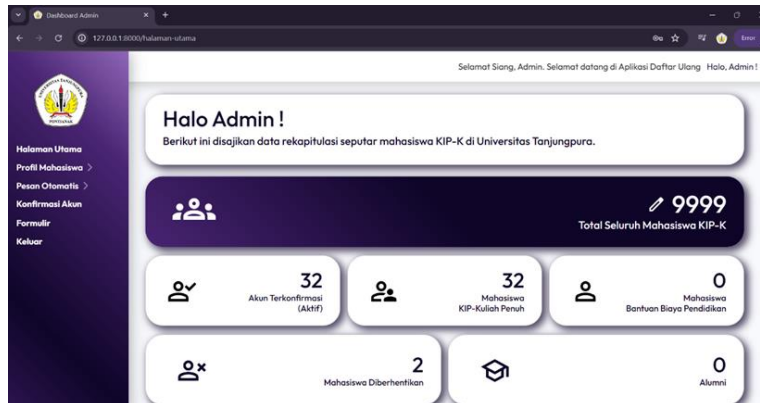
Dashboard Admin
127.0.0.1:8000/halaman-utama
Error

Selamat Siang, Admin. Selamat datang di Aplikasi Daftar Ulang Halo, Admin!

PONTIANAK

Halaman Utama
Profil Mahasiswa >
Pesan Otomatis >
Konfirmasi Akun
Formulir
Keluar

Halo Admin !
Berikut ini disajikan data rekapitulasi seputar mahasiswa KIP-K di Universitas Tanjungpura.

9999
Total Seluruh Mahasiswa KIP-K

32
Akun Terkonfirmasi (Aktif)

32
Mahasiswa KIP-Kuliah Penuh

0
Mahasiswa Bantuan Biaya Pendidikan

2
Mahasiswa Diberhentikan

0
Alumni